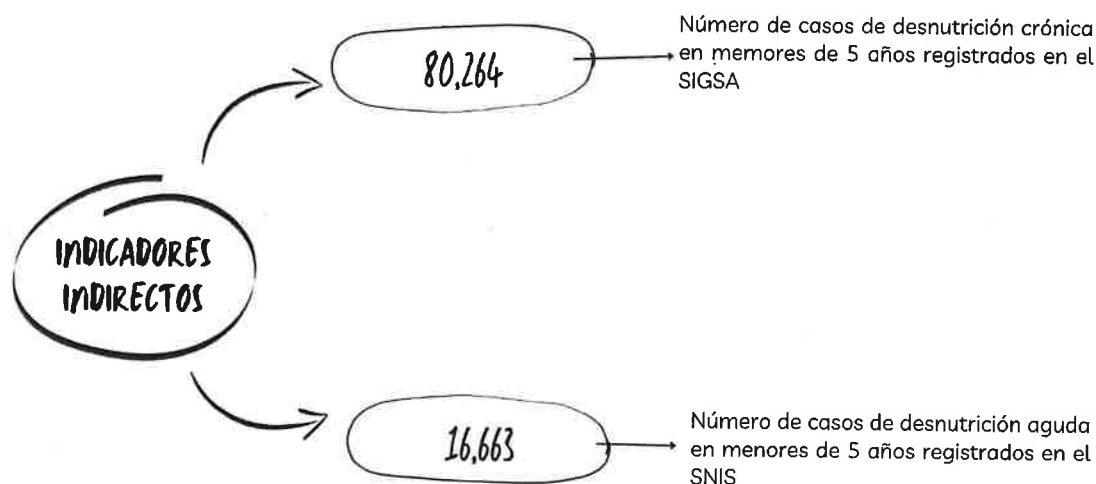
80,264

Número de casos de desnutrición crónica en memores de 5 años registrados en el SIGSA

INDICADORES INDIRECTOS

16,663

Número de casos de desnutrición aguda en menores de 5 años registrados en el SNIS